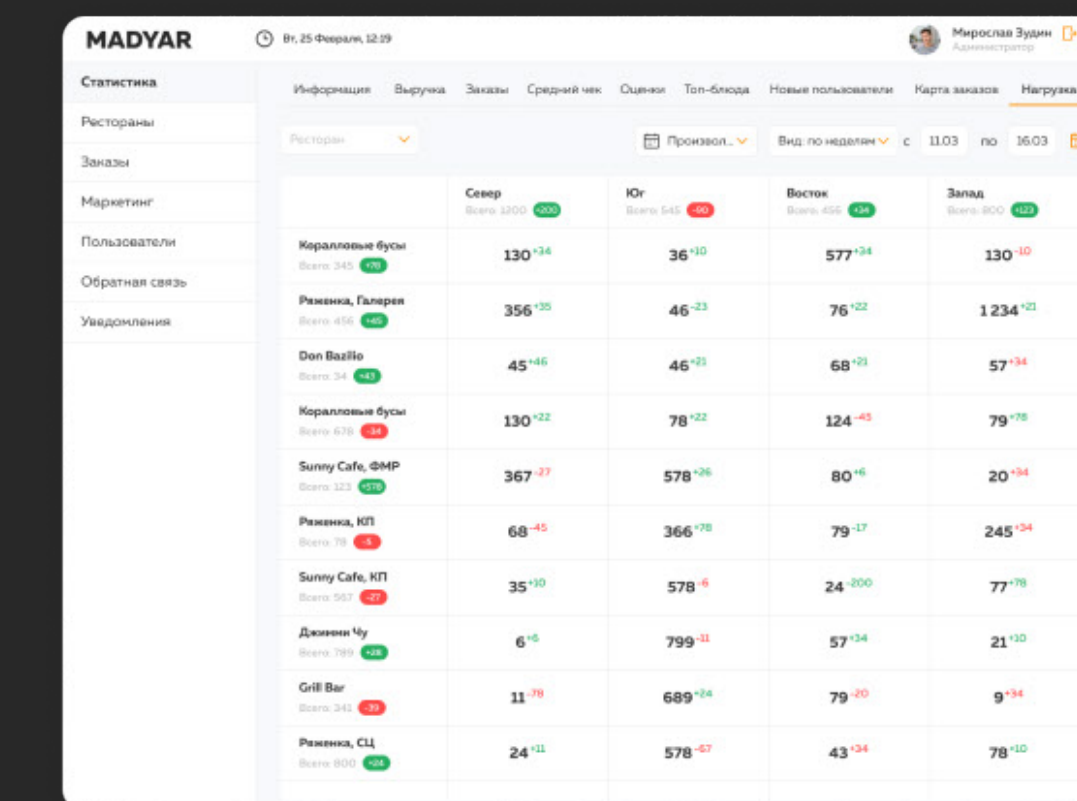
MADYAR

Вт, 25 Февраля, 12:19

Мирослав Зудин
Администратор

Статистика
Рестораны
Заказы
Маркетинг
Пользователи
Обратная связь
Уведомления

Информация Выручка Заказы Средний чек Оценки Топ-блюда Новые пользователи Карта заказов Нагрузка

Ресторан

Произвол...

Вид: по неделям

с 11.03 по 16.03

| | Север Всего: 1200 +200 | Юг Всего: 545 -90 | Восток Всего: 456 +34 | Запад Всего: 800 +123 |
|---|---|---|---|---|
| Коралловые бусы Всего: 345 +78 | 130 $^{+34}$ | 36 $^{+10}$ | 577 $^{+34}$ | 130 $^{-10}$ |
| Ряженка, Галерея Всего: 456 +45 | 356 $^{+35}$ | 46 $^{-23}$ | 76 $^{+22}$ | 1 234 $^{+21}$ |
| Don Bazilio Всего: 34 +43 | 45 $^{+46}$ | 46 $^{+21}$ | 68 $^{+21}$ | 57 $^{+34}$ |
| Коралловые бусы Всего: 678 -34 | 130 $^{+22}$ | 78 $^{+22}$ | 124 $^{-45}$ | 79 $^{+78}$ |
| Sunny Cafe, ФМР Всего: 123 +578 | 367 $^{-27}$ | 578 $^{+26}$ | 80 $^{+6}$ | 20 $^{+34}$ |
| Ряженка, КП Всего: 78 -5 | 68 $^{-45}$ | 366 $^{+78}$ | 79 $^{-17}$ | 245 $^{+34}$ |
| Sunny Cafe, КП Всего: 567 -27 | 35 $^{+10}$ | 578 $^{-6}$ | 24 $^{-200}$ | 77 $^{+78}$ |
| Джимми Чу Всего: 789 +28 | 6 $^{+6}$ | 799 $^{-11}$ | 57 $^{+34}$ | 21 $^{+10}$ |
| Grill Bar Всего: 341 -39 | 11 $^{-78}$ | 689 $^{+24}$ | 79 $^{-20}$ | 9 $^{+34}$ |
| Ряженка, СЦ Всего: 800 +24 | 24 $^{+11}$ | 578 $^{-57}$ | 43 $^{+34}$ | 78 $^{+10}$ |